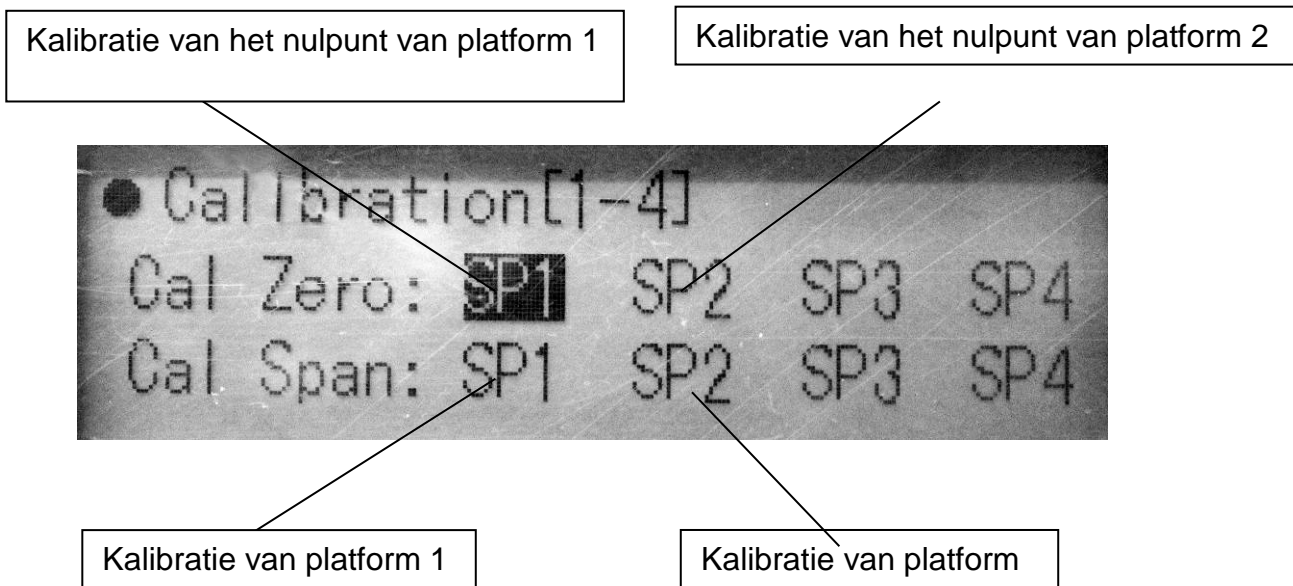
Kalibratie van het nulpunt van platform 1

Kalibratie van het nulpunt van platform 2

●Calibration[1-4]
Cal Zero: SP1 SP2 SP3 SP4
Cal Span: SP1 SP2 SP3 SP4

Kalibratie van platform 1

Kalibratie van platform